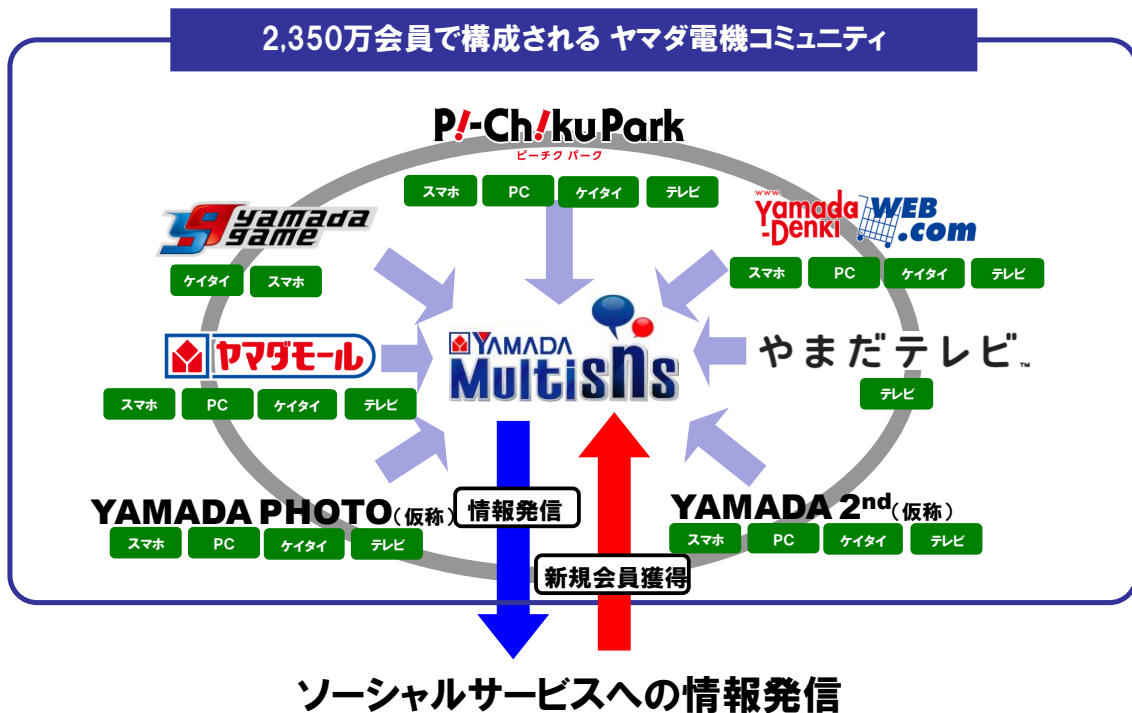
2,350万会員で構成される ヤマダ電機コミュニティ

P!-Ch!kuPark
ピーチク パーク

スマホ PC ケイタイ テレビ

yamada game

ケイタイ スマホ

www Yamada-Denki WEB.com

スマホ PC ケイタイ テレビ

ヤマダモール

スマホ PC ケイタイ テレビ

YAMADA MultisNs

やまだテレビ™

テレビ

YAMADA PHOTO（仮称）

スマホ PC ケイタイ テレビ

情報発信

YAMADA 2nd（仮称）

スマホ PC ケイタイ テレビ

新規会員獲得

ソーシャルサービスへの情報発信